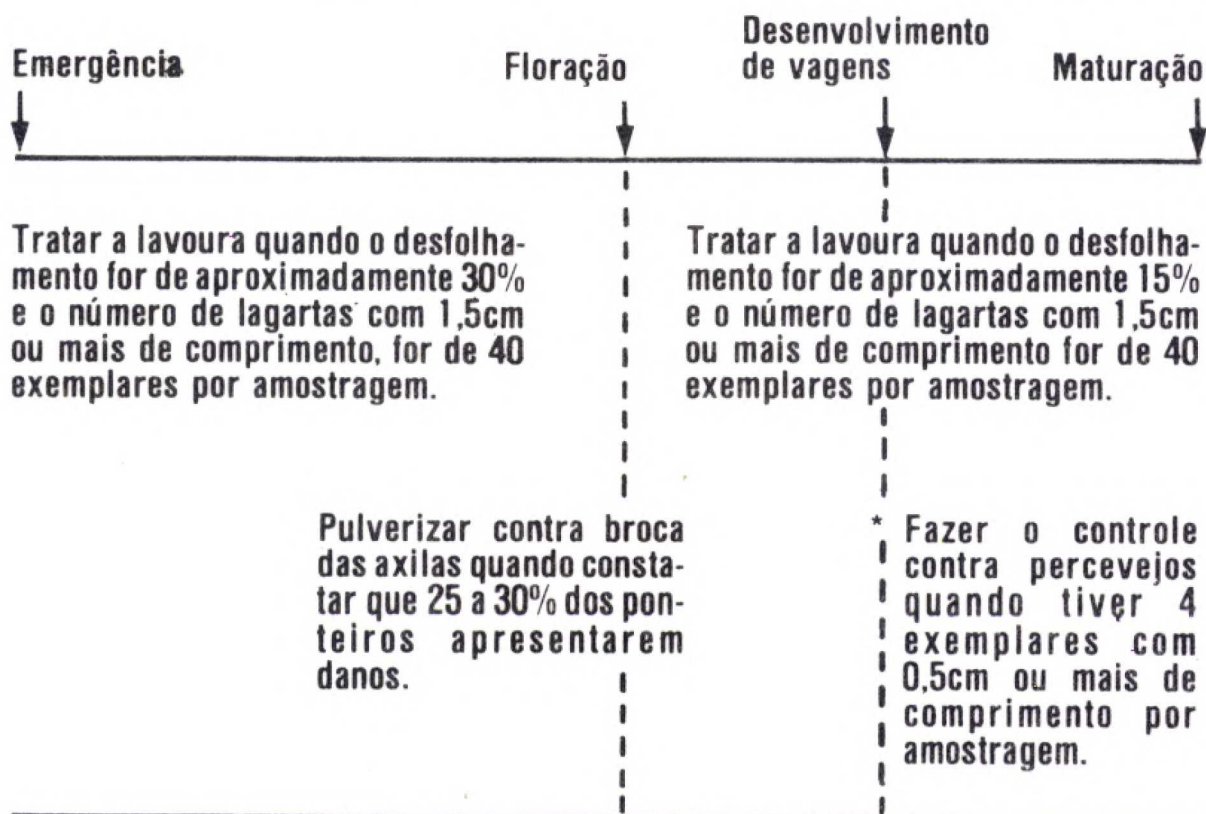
Emergência

Floração

Desenvolvimento de vagens

Maturação

Tratar a lavoura quando o desfolhamento for de aproximadamente 30% e o número de lagartas com 1,5cm ou mais de comprimento, for de 40 exemplares por amostragem.

Tratar a lavoura quando o desfolhamento for de aproximadamente 15% e o número de lagartas com 1,5cm ou mais de comprimento for de 40 exemplares por amostragem.

Pulverizar contra broca das axilas quando constatar que 25 a 30% dos ponteiros apresentarem danos.

* Fazer o controle contra percevejos quando tiver 4 exemplares com 0,5cm ou mais de comprimento por amostragem.